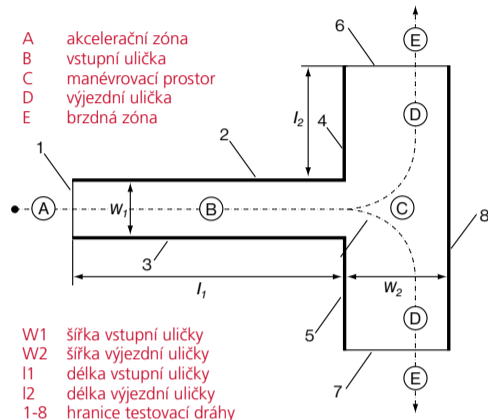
A akcelerační zóna
B vstupní ulička
C manévrovací prostor
D výjezdní ulička
E brzdná zóna

6
E
D
$l_2$
4
2
1
A
$w_1$
B
C
8
3
$l_1$
$w_2$
5
D
7
E

W1 šířka vstupní uličky
W2 šířka výjezdní uličky
l1 délka vstupní uličky
l2 délka výjezdní uličky
1-8 hranice testovací dráhy